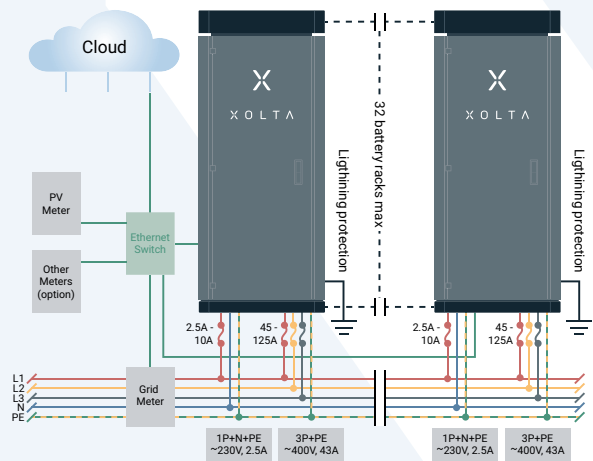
Cloud

PV Meter

Other Meters (option)

Ethernet Switch

XOLTA

XOLTA

32 battery racks max

Lightning protection

Lightning protection

2.5A - 10A

45 - 125A

2.5A - 10A

45 - 125A

L1
L2
L3
N
PE

Grid Meter

1P+N+PE ~230V, 2.5A

3P+PE ~400V, 43A

1P+N+PE ~230V, 2.5A

3P+PE ~400V, 43A